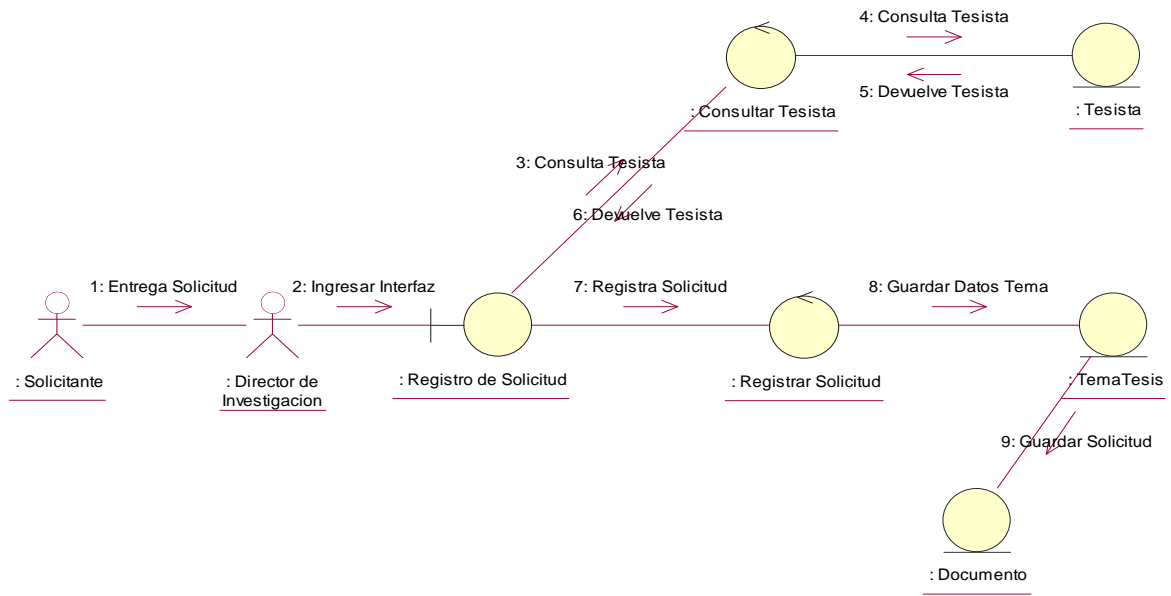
4: Consulta Tesista

5: Devuelve Tesista

: Consultar Tesista

: Tesista

3: Consulta Tesista

6: Devuelve Tesista

1: Entrega Solicitud

2: Ingresar Interfaz

7: Registra Solicitud

8: Guardar Datos Tema

: Solicitante

: Director de Investigacion

: Registro de Solicitud

: Registrar Solicitud

: TemaTesis

9: Guardar Solicitud

: Documento